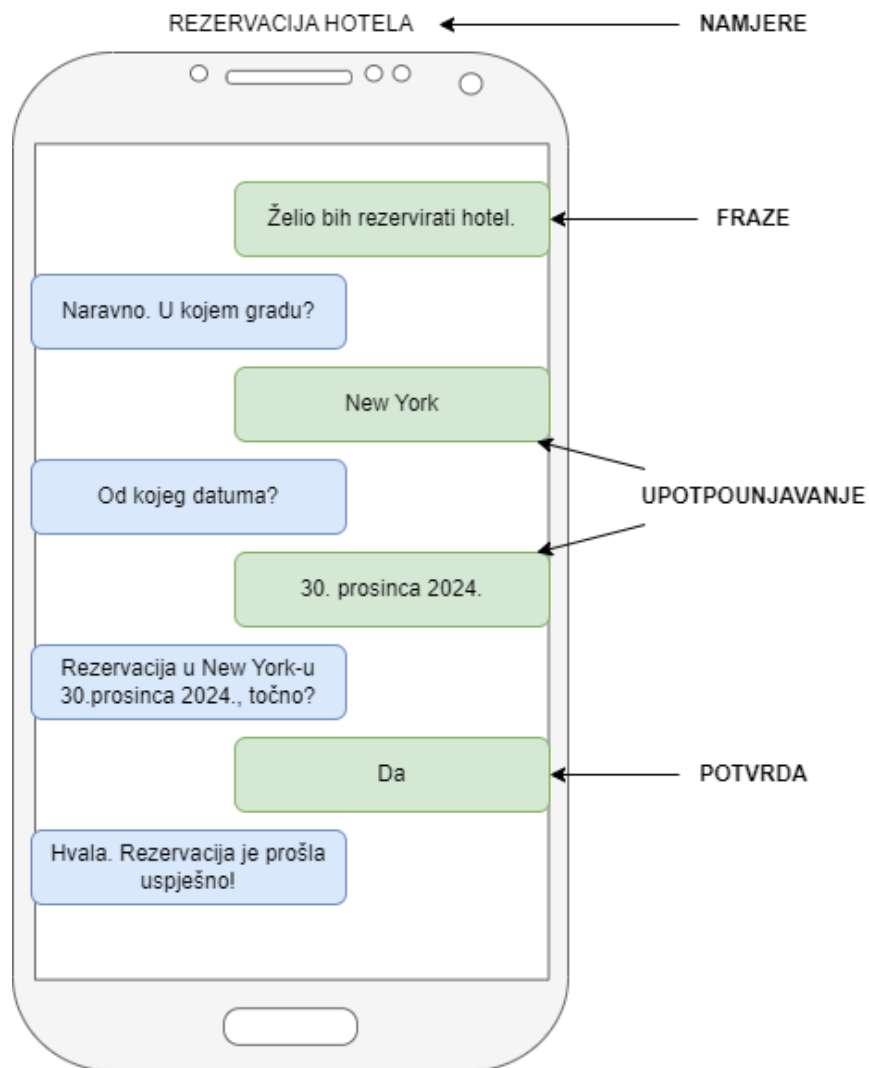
REZERVACIJA HOTELA

NAMJERE

Želio bih rezervirati hotel.

FRAZE

Naravno. U kojem gradu?

New York

Od kojeg datuma?

UPOTPOUNJAVANJE

30. prosinca 2024.

Rezervacija u New York-u 30.prosinca 2024., točno?

Da

POTVRDA

Hvala. Rezervacija je prošla uspješno!